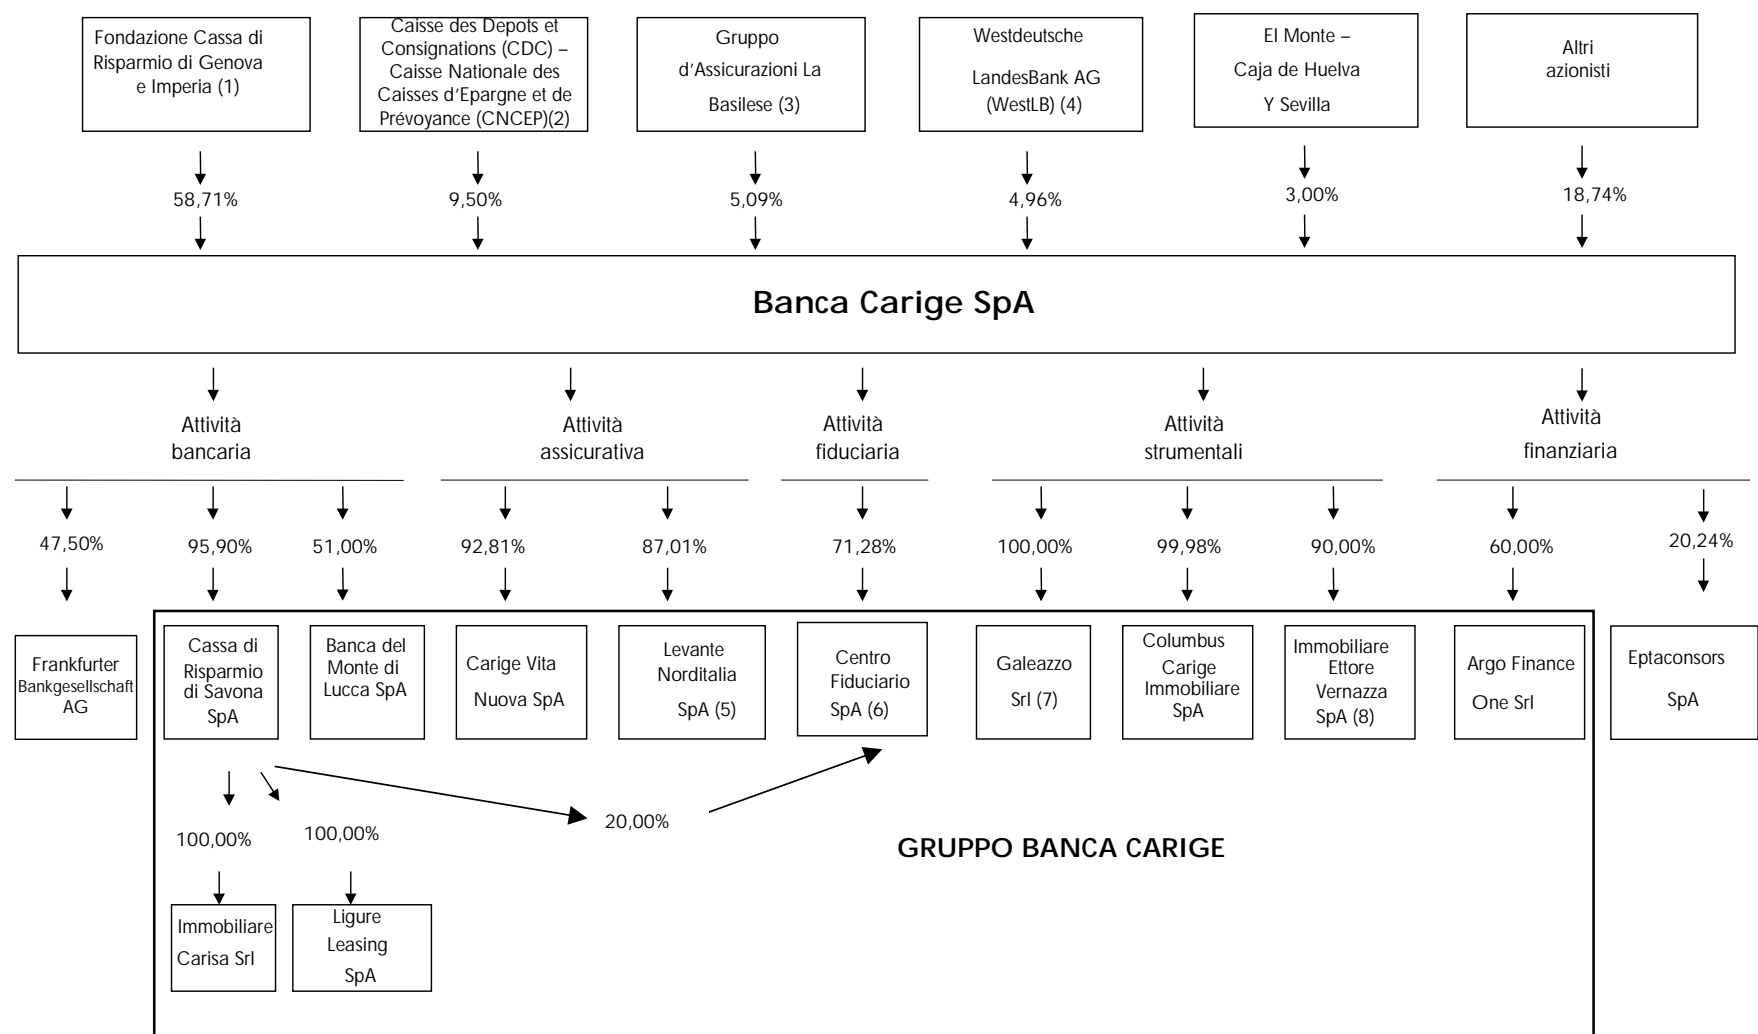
Fondazione Cassa di Risparmio di Genova e Imperia (1)

Caisse des Depots et Consignations (CDC) – Caisse Nationale des Caisses d'Epargne et de Prévoyance (CNCEP)(2)

Gruppo d'Assicurazioni La Basilese (3)

Westdeutsche LandesBank AG (WestLB) (4)

El Monte – Caja de Huelva Y Sevilla

Altri azionisti

58,71%

9,50%

5,09%

4,96%

3,00%

18,74%

Banca Carige SpA

Attività bancaria

Attività assicurativa

Attività fiduciaria

Attività strumentali

Attività finanziaria

47,50%

95,90%

51,00%

92,81%

87,01%

71,28%

100,00%

99,98%

90,00%

60,00%

20,24%

Frankfurter Bankgesellschaft AG

Cassa di Risparmio di Savona SpA

Banca del Monte di Lucca SpA

Carige Vita Nuova SpA

Levante Norditalia SpA (5)

Centro Fiduciario SpA (6)

Galeazzo Srl (7)

Columbus Carige Immobiliare SpA

Immobiliare Ettore Vernazza SpA (8)

Argo Finance One Srl

Eptaconsors SpA

100,00%

100,00%

20,00%

GRUPPO BANCA CARIGE

Immobiliare Carisa Srl

Ligure Leasing SpA